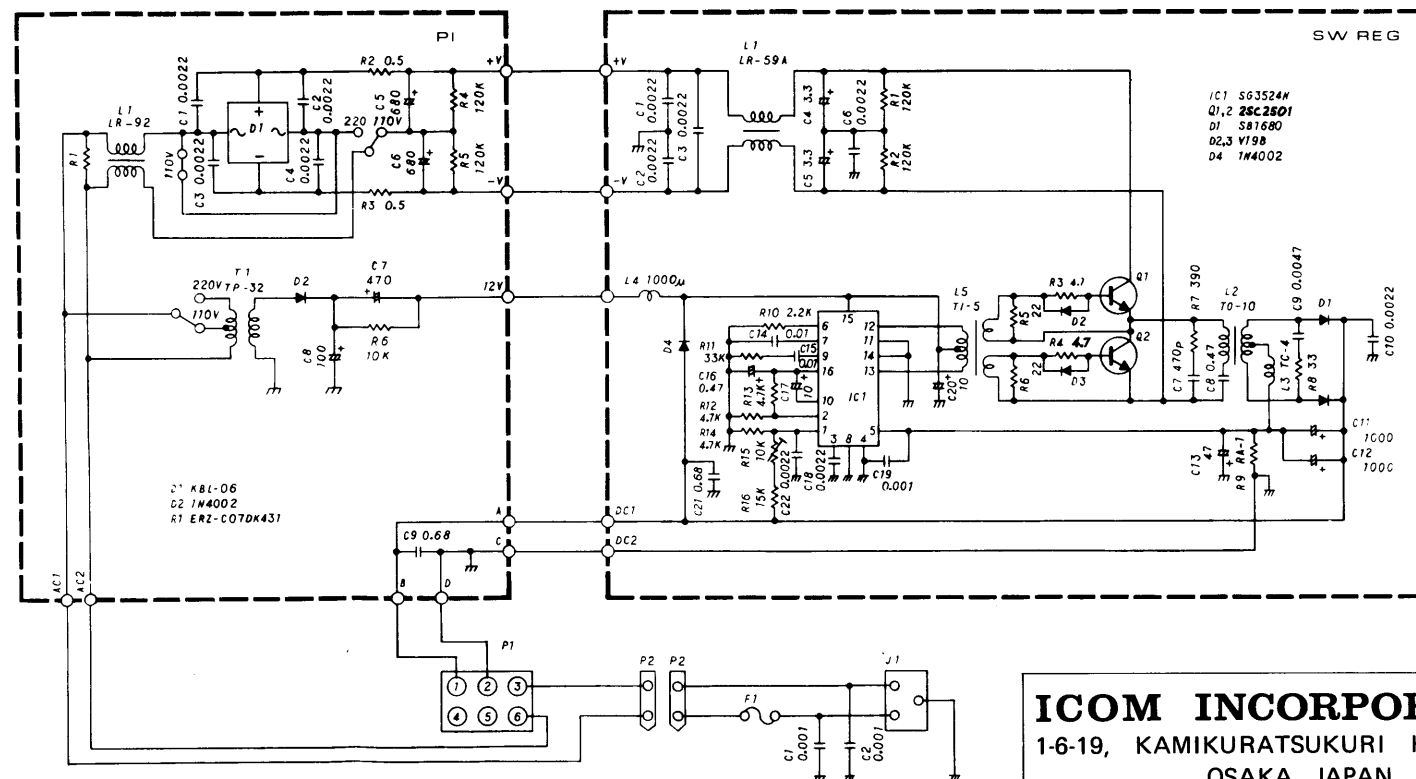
PI

SW REG

R2 0.5
+V
+V
L1
LR-59A
C1 0.0022
C2 0.0022
C5 680
220
110V
C6 680
R4 120K
R5 120K
L1
LR-92
R1
110V
D1
C3 0.0022
C4 0.0022
R3 0.5
-V
-V
C1 0.0022
C2 0.0022
C3 0.0022
C4 3.3
C5 3.3
C6 0.0022
R1 120K
R2 120K

IC1 SG3524N
Q1,2 2SC2501
D1 S81680
D2,3 V19B
D4 1N4002

T1
220V TP-32
110V
D2
C7
470
R6
10K
C8
100
12V
L4 1000μ
D4
R10 2.2K
C14 0.01
C15 0.01
R11 33K
C16 0.47
R12 4.7K
R13 4.7K
C17 10
R14 4.7K
R15 10K
C18 0.0022
R16 15K
C22 0.0022
C19 0.001
C21 0.68
IC1
6 7 9 16 10 2 1 3 8 4 5 13 14 11 12 15
L5
T1-5
C20 10
R3 4.7
R5 22
D2
Q1
R4 4.7
R6 22
D3
Q2
R7 390
C7 470p
C8 0.47
L2
T0-10
C9 0.0047
D1
C10 0.0022
L3 TC-4
R8 33
C11 1000
C12 1000
C13 47
RA-1
R9

D1 KBL-06
D2 1N4002
R1 ERZ-C07DK431

A
DC1
C9 0.68
C
DC2
B
D
AC1
AC2
P1
1 2 3
4 5 6
P2 P2
F1
C1 0.001
C2 0.001
J1

ICOM INCORPO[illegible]
1-6-19, KAMIKURATSUKURI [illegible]
OSAKA JAPAN